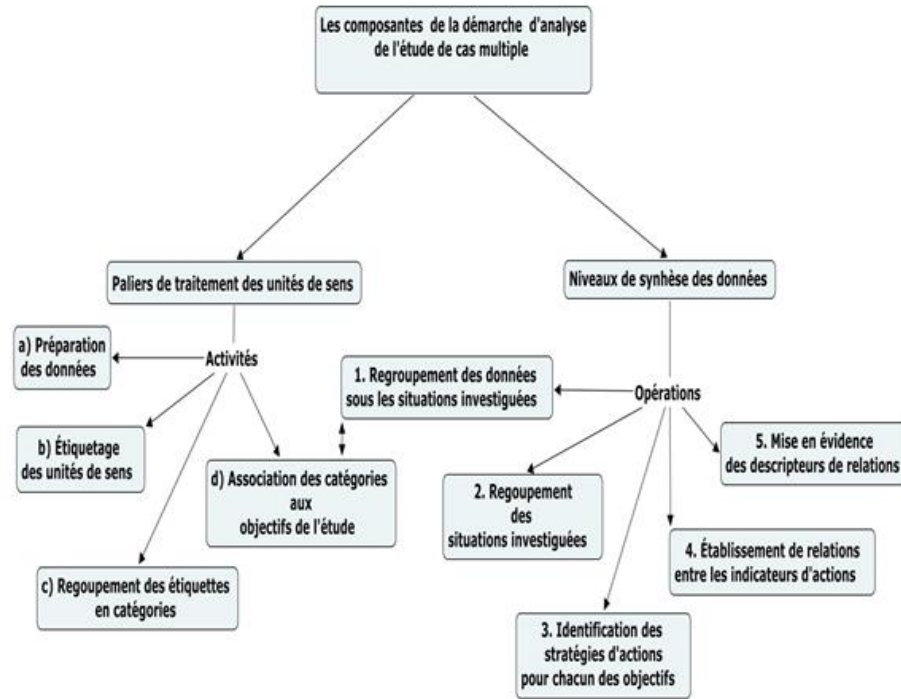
Les composantes de la démarche d'analyse de l'étude de cas multiple

Paliers de traitement des unités de sens

Activités

a) Préparation des données

b) Étiquetage des unités de sens

c) Regoupement des étiquettes en catégories

d) Association des catégories aux objectifs de l'étude

Niveaux de synhèse des données

Opérations

1. Regroupement des données sous les situations investiguées

2. Regoupement des situations investiguées

3. Identification des stratégies d'actions pour chacun des objectifs

4. Établissement de relations entre les indicateurs d'actions

5. Mise en évidence des descripteurs de relations